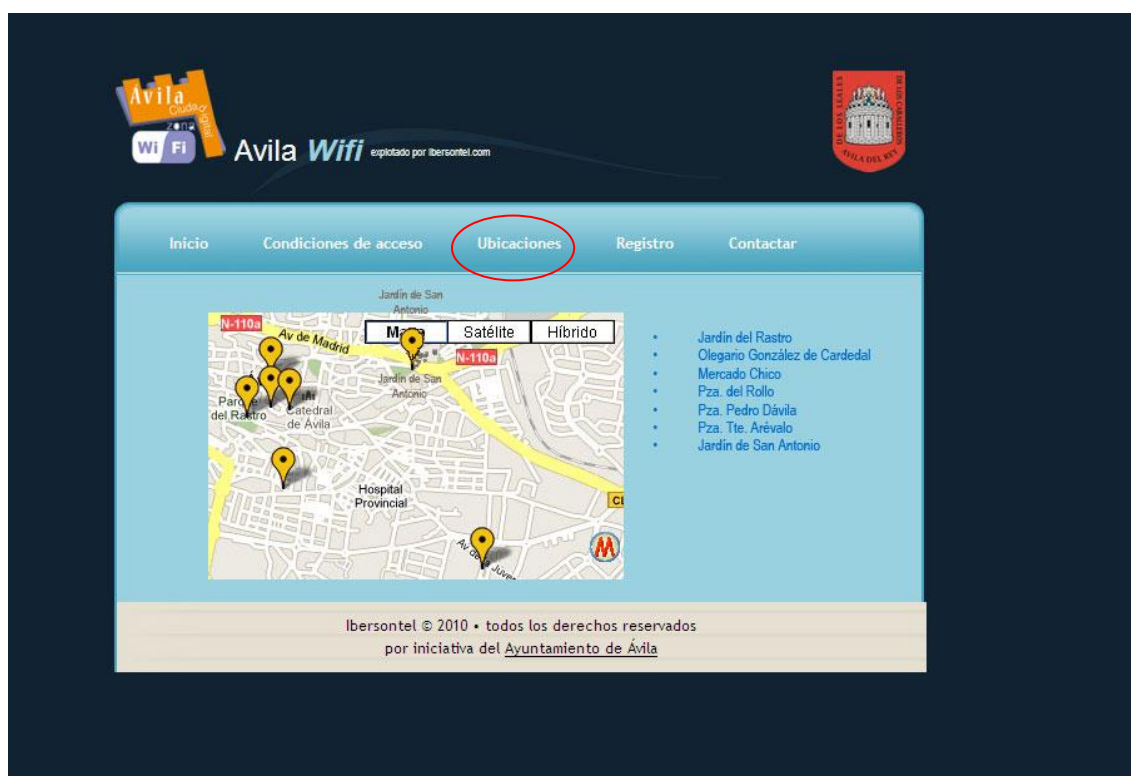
Avila Ciudad digital zone Wi Fi

Avila Wifi explotado por ibersontel.com

DE LOS LEALES DE LOS CABALLEROS AVILA DEL REY

Inicio Condiciones de acceso Ubicaciones Registro Contactar

Jardín de San Antonio

Mapa Satélite Híbrido

N-110a Av de Madrid N-110a

Jardín de San Antonio

Parque del Rastro

Catedral de Ávila

Hospital Provincial

Av de la Juve

CL

- Jardín del Rastro
- Olegario González de Cardedal
- Mercado Chico
- Pza. del Rollo
- Pza. Pedro Dávila
- Pza. Tte. Arévalo
- Jardín de San Antonio

Ibersontel © 2010 • todos los derechos reservados
por iniciativa del Ayuntamiento de Ávila